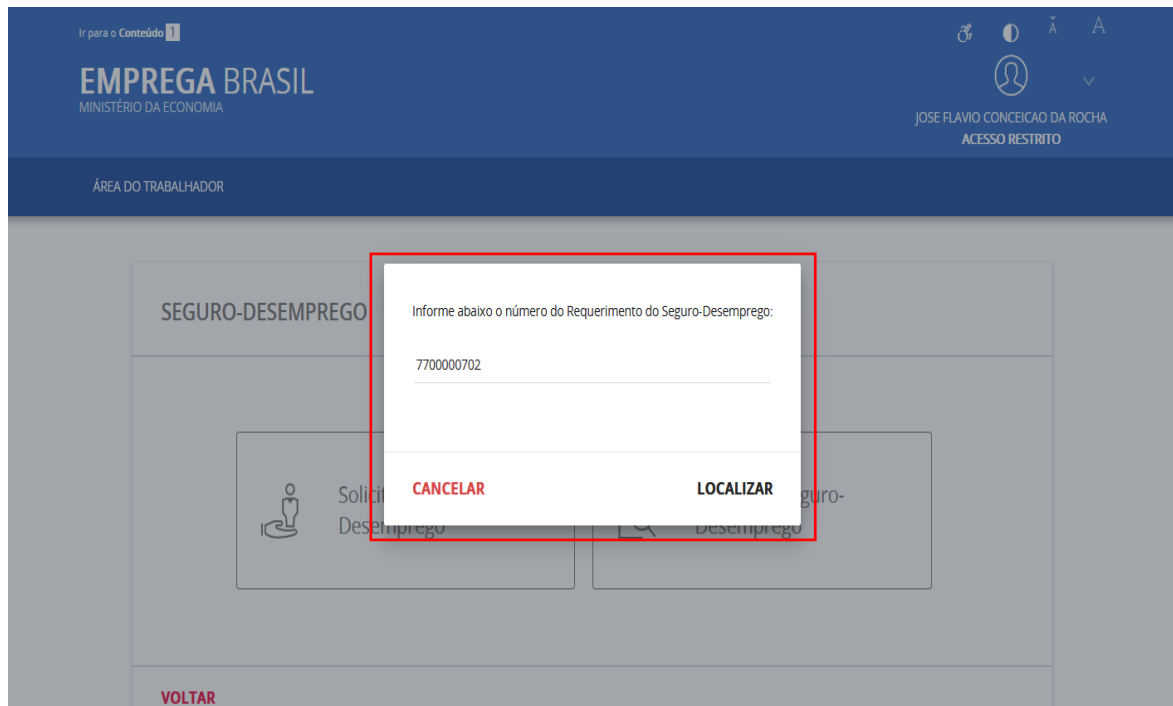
Ir para o Conteúdo 1

EMPREGA BRASIL
MINISTÉRIO DA ECONOMIA

Ă A

JOSE FLAVIO CONCEICAO DA ROCHA
ACESSO RESTRITO

ÁREA DO TRABALHADOR

SEGURO-DESEMPREGO

Informe abaixo o número do Requerimento do Seguro-Desemprego:

7700000702

CANCELAR

LOCALIZAR

Solicit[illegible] Desemprego

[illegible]guro- Desemprego

VOLTAR